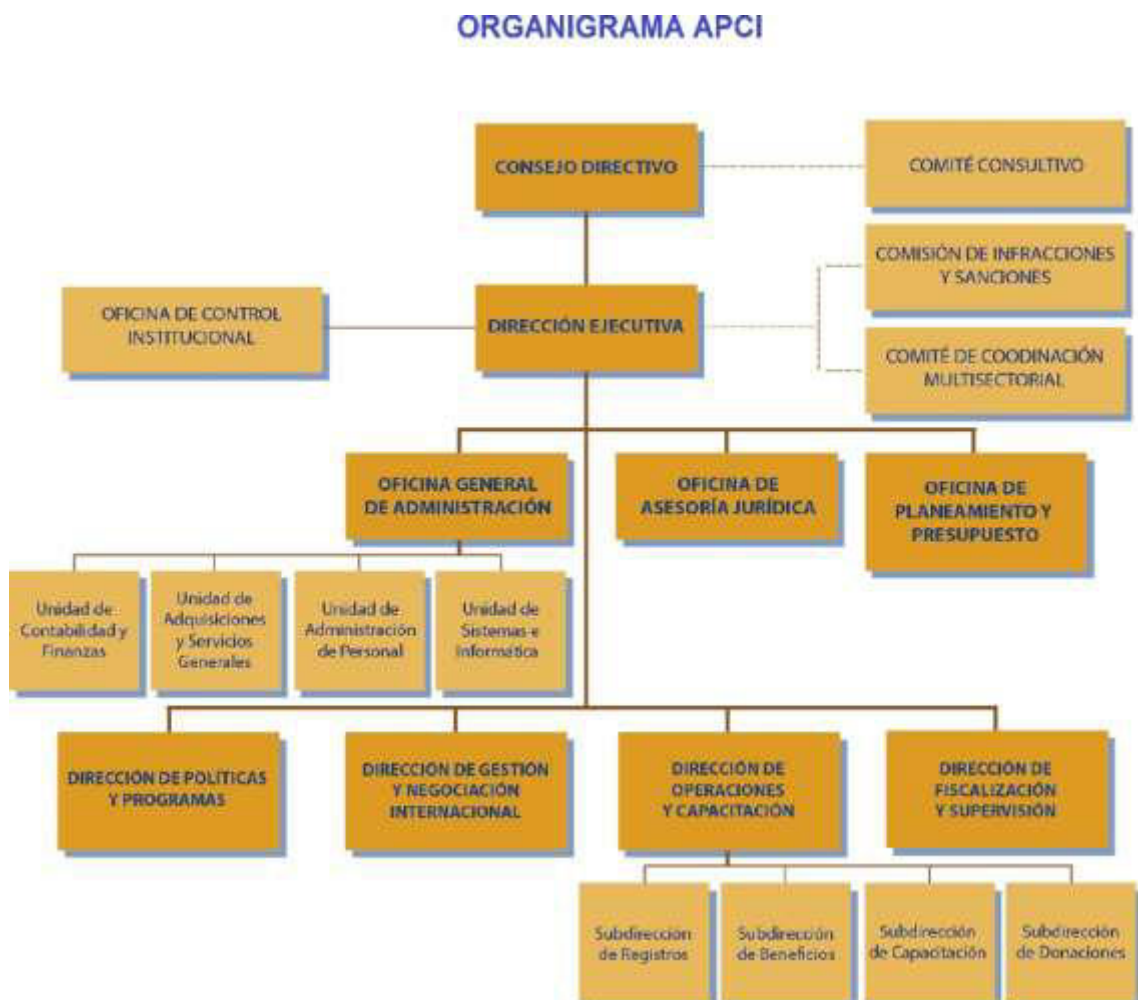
ORGANIGRAMA APCI

CONSEJO DIRECTIVO

COMITÉ CONSULTIVO

COMISIÓN DE INFRACCIONES Y SANCIONES

OFICINA DE CONTROL INSTITUCIONAL

DIRECCIÓN EJECUTIVA

COMITÉ DE COODINACIÓN MULTISECTORIAL

OFICINA GENERAL DE ADMINISTRACIÓN

OFICINA DE ASESORÍA JURÍDICA

OFICINA DE PLANEAMIENTO Y PRESUPUESTO

Unidad de Contabilidad y Finanzas

Unidad de Adquisiciones y Servicios Generales

Unidad de Administración de Personal

Unidad de Sistemas e Informática

DIRECCIÓN DE POLÍTICAS Y PROGRAMAS

DIRECCION DE GESTION Y NEGOCIACIÓN INTERNACIONAL

DIRECCIÓN DE OPERACIONES Y CAPACITACIÓN

DIRECCIÓN DE FISCALIZACIÓN Y SUPERVISIÓN

Subdirección de Registros

Subdirección de Beneficios

Subdirección de Capacitación

Subdirección de Donaciones